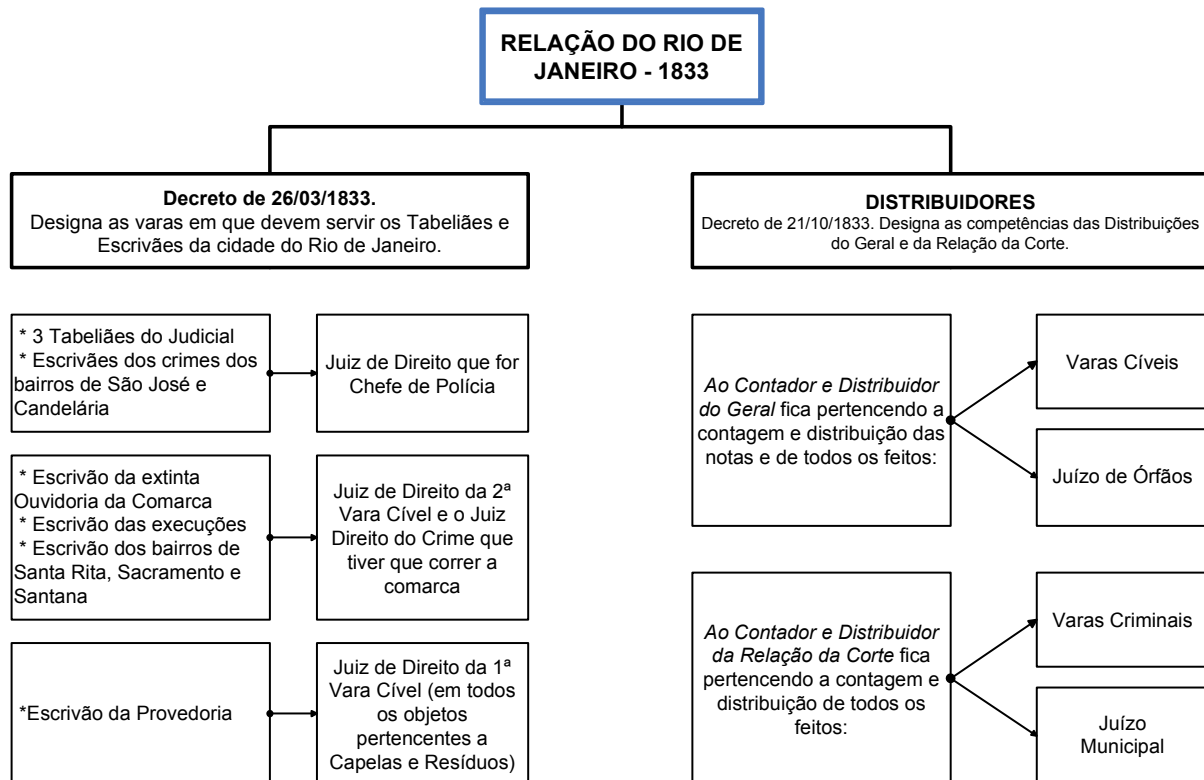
RELAÇÃO DO RIO DE JANEIRO - 1833

Decreto de 26/03/1833.
Designa as varas em que devem servir os Tabeliães e Escrivães da cidade do Rio de Janeiro.

* 3 Tabeliães do Judicial
* Escrivães dos crimes dos bairros de São José e Candelária

Juiz de Direito que for Chefe de Polícia

* Escrivão da extinta Ouvidoria da Comarca
* Escrivão das execuções
* Escrivão dos bairros de Santa Rita, Sacramento e Santana

Juiz de Direito da 2ª Vara Cível e o Juiz Direito do Crime que tiver que correr a comarca

*Escrivão da Provedoria

Juiz de Direito da 1ª Vara Cível (em todos os objetos pertencentes a Capelas e Resíduos)

DISTRIBUIDORES
Decreto de 21/10/1833. Designa as competências das Distribuições do Geral e da Relação da Corte.

Ao Contador e Distribuidor do Geral fica pertencendo a contagem e distribuição das notas e de todos os feitos:

Varas Cíveis

Juízo de Órfãos

Ao Contador e Distribuidor da Relação da Corte fica pertencendo a contagem e distribuição de todos os feitos:

Varas Criminais

Juízo Municipal